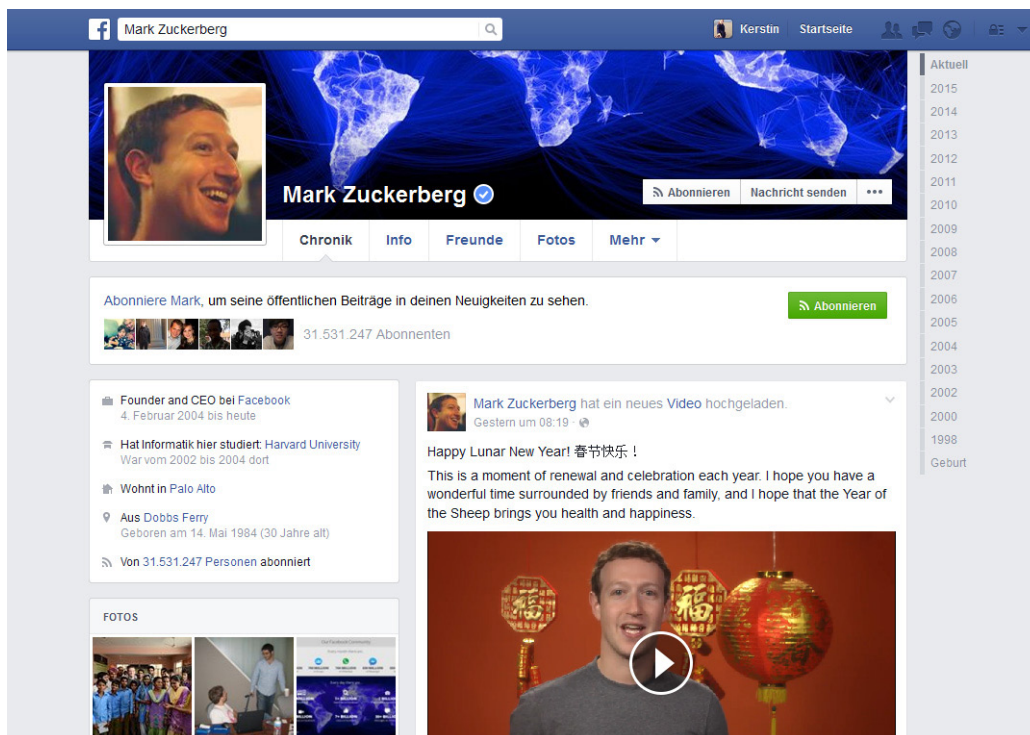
Mark Zuckerberg

Kerstin Startseite

Mark Zuckerberg

Abonnieren Nachricht senden ...

Chronik Info Freunde Fotos Mehr

Aktuell
2015
2014
2013
2012
2011
2010
2009
2008
2007
2006
2005
2004
2003
2002
2000
1998
Geburt

Abonniere Mark, um seine öffentlichen Beiträge in deinen Neuigkeiten zu sehen.

Abonnieren

31.531.247 Abonnenten

Founder and CEO bei Facebook
4. Februar 2004 bis heute

Hat Informatik hier studiert: Harvard University
War vom 2002 bis 2004 dort

Wohnt in Palo Alto

Aus Dobbs Ferry
Geboren am 14. Mai 1984 (30 Jahre alt)

Von 31.531.247 Personen abonniert

FOTOS

Mark Zuckerberg hat ein neues Video hochgeladen.
Gestern um 08:19 ·

Happy Lunar New Year! 春节快乐！

This is a moment of renewal and celebration each year. I hope you have a wonderful time surrounded by friends and family, and I hope that the Year of the Sheep brings you health and happiness.